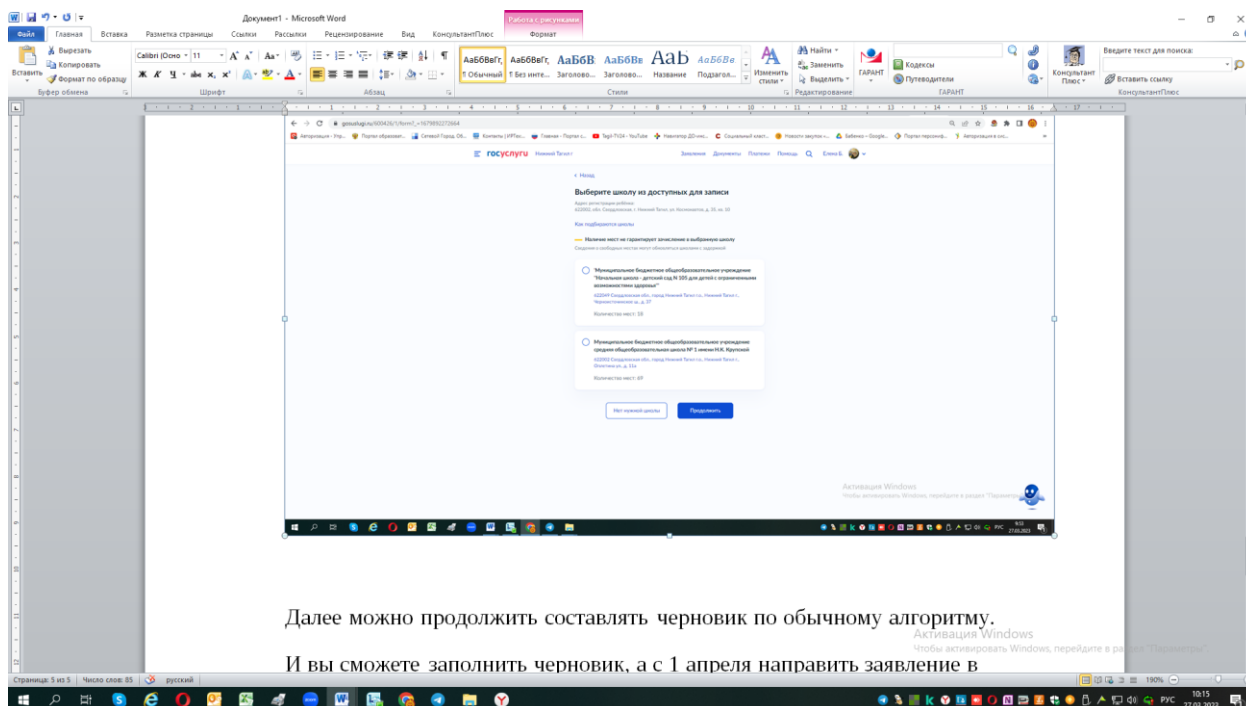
Документ1 - Microsoft Word

Работа с рисунками

Файл Главная Вставка Разметка страницы Ссылки Рассылки Рецензирование Вид КонсультантПлюс Формат

Вырезать
Копировать
Вставить
Формат по образцу
Буфер обмена

Calibri (Осно 11
Шрифт

Абзац

АаБбВвГг, АаБбВвГг, АаБбВ АаБбВв АаБ АаБбВв
¶ Обычный ¶ Без инте... Заголово... Заголово... Название Подзагол...
Изменить стили
Стили

Найти
Заменить
Выделить
Редактирование

ГАРАНТ
Кодексы
Путеводители
ГАРАНТ

Консультант Плюс
Введите текст для поиска:
Вставить ссылку
КонсультантПлюс

gosuslugi.ru

госуслуги Нижний Тагил

Заявления Документы Платежи Помощь Елена Б.

< Назад

Выберите школу из доступных для записи

Адрес регистрации ребёнка
622002, обл. Свердловская, г. Нижний Тагил, ул. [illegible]

Как подбираются школы

Наличие мест не гарантирует зачисление в выбранную школу

Сведения о свободных местах могут обновляться ежедневно с задержкой

"Муниципальное бюджетное общеобразовательное учреждение "Начальная школа - детский сад № 105 для детей с ограниченными возможностями здоровья""

622049 Свердловская обл., город Нижний Тагил г.о., Нижний Тагил г., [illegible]

Количество мест: 20

Муниципальное бюджетное общеобразовательное учреждение средняя общеобразовательная школа № 1 имени Н.К. Крупской

622002 Свердловская обл., город Нижний Тагил г.о., Нижний Тагил г., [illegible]

Количество мест: 67

Нет нужной школы

Продолжить

Активация Windows
Чтобы активировать Windows, перейдите в раздел "Параметры"

Далее можно продолжить составлять черновик по обычному алгоритму.

И вы сможете заполнить черновик, а с 1 апреля направить заявление в

Активация Windows
Чтобы активировать Windows, перейдите в раздел "Параметры"

Страница: 5 из 5 Число слов: 85 русский

190%

РУС 10:15 27.03.2023